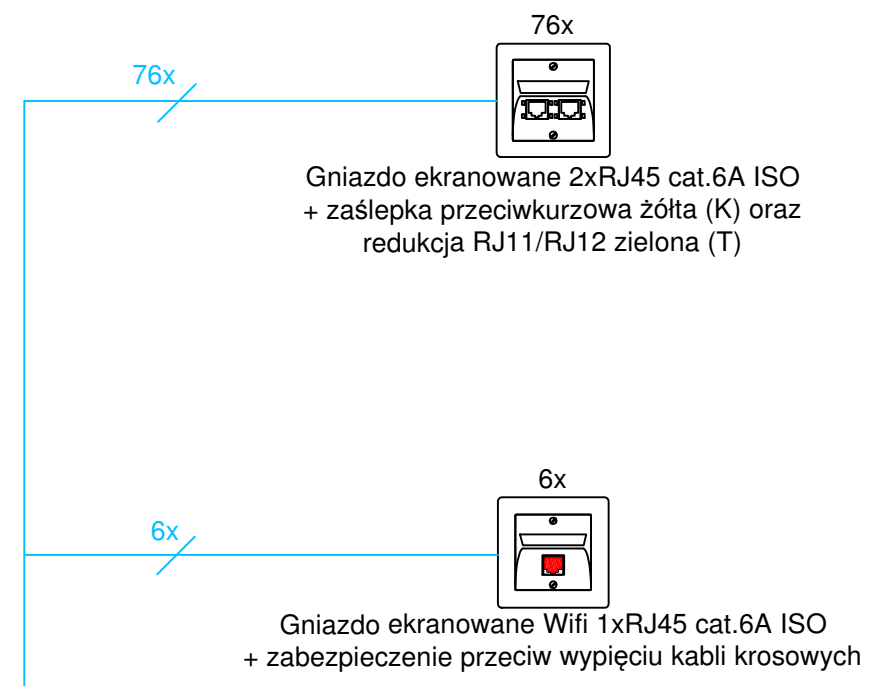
76x

76x

Gniazdo ekranowane 2xRJ45 cat.6A ISO
+ zaślepka przeciwkurzowa żółta (K) oraz
redukcja RJ11/RJ12 zielona (T)

6x

6x

Gniazdo ekranowane Wifi 1xRJ45 cat.6A ISO
+ zabezpieczenie przeciw wypięciu kabli krosowych